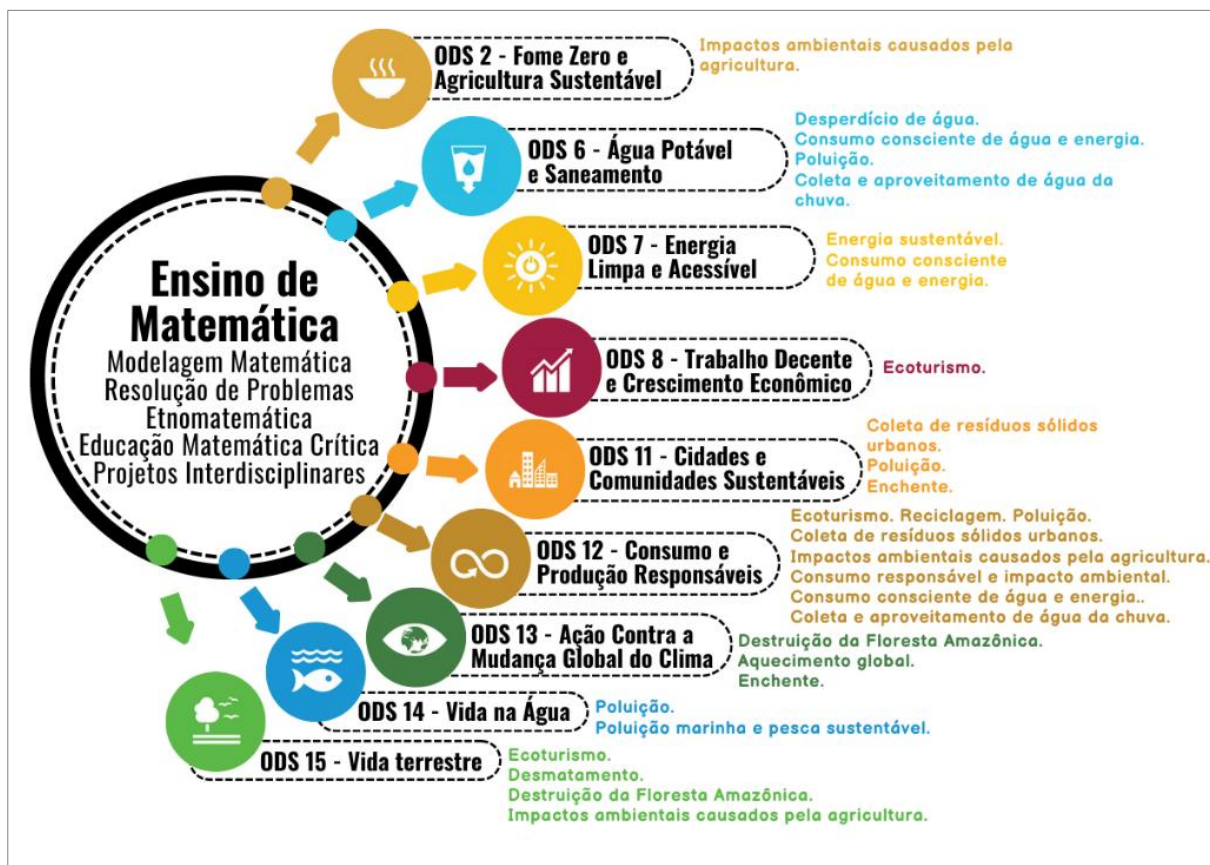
Ensino de Matemática
Modelagem Matemática
Resolução de Problemas
Etnomatemática
Educação Matemática Crítica
Projetos Interdisciplinares

ODS 2 - Fome Zero e Agricultura Sustentável
Impactos ambientais causados pela agricultura.

ODS 6 - Água Potável e Saneamento
Desperdício de água.
Consumo consciente de água e energia.
Poluição.
Coleta e aproveitamento de água da chuva.

ODS 7 - Energia Limpa e Acessível
Energia sustentável.
Consumo consciente de água e energia.

ODS 8 - Trabalho Decente e Crescimento Econômico
Ecoturismo.

ODS 11 - Cidades e Comunidades Sustentáveis
Coleta de resíduos sólidos urbanos.
Poluição.
Enchente.

ODS 12 - Consumo e Produção Responsáveis
Ecoturismo. Reciclagem. Poluição.
Coleta de resíduos sólidos urbanos.
Impactos ambientais causados pela agricultura.
Consumo responsável e impacto ambiental.
Consumo consciente de água e energia..
Coleta e aproveitamento de água da chuva.

ODS 13 - Ação Contra a Mudança Global do Clima
Destruição da Floresta Amazônica.
Aquecimento global.
Enchente.

ODS 14 - Vida na Água
Poluição.
Poluição marinha e pesca sustentável.

ODS 15 - Vida terrestre
Ecoturismo.
Desmatamento.
Destruição da Floresta Amazônica.
Impactos ambientais causados pela agricultura.